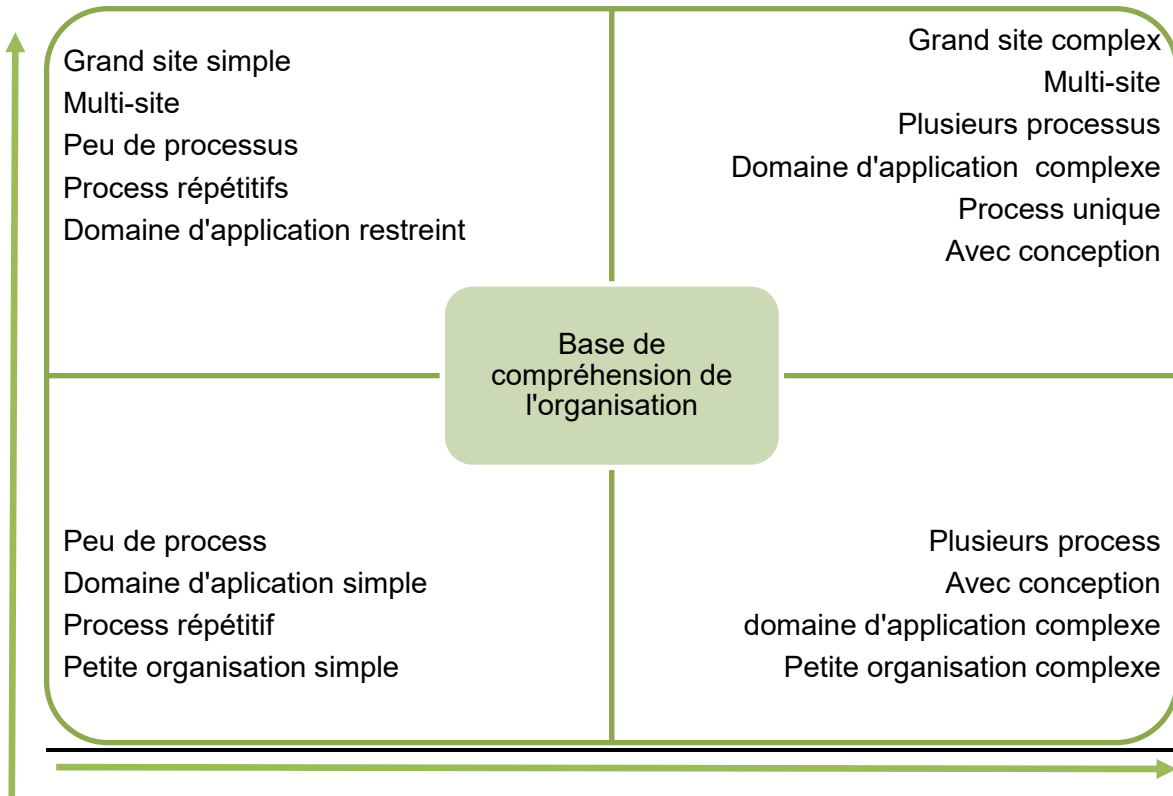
Grand site simple
Multi-site
Peu de processus
Process répétitifs
Domaine d'application restreint

Grand site complex
Multi-site
Plusieurs processus
Domaine d'application complexe
Process unique
Avec conception

Base de compréhension de l'organisation

Peu de process
Domaine d'aplication simple
Process répétitif
Petite organisation simple

Plusieurs process
Avec conception
domaine d'application complexe
Petite organisation complexe